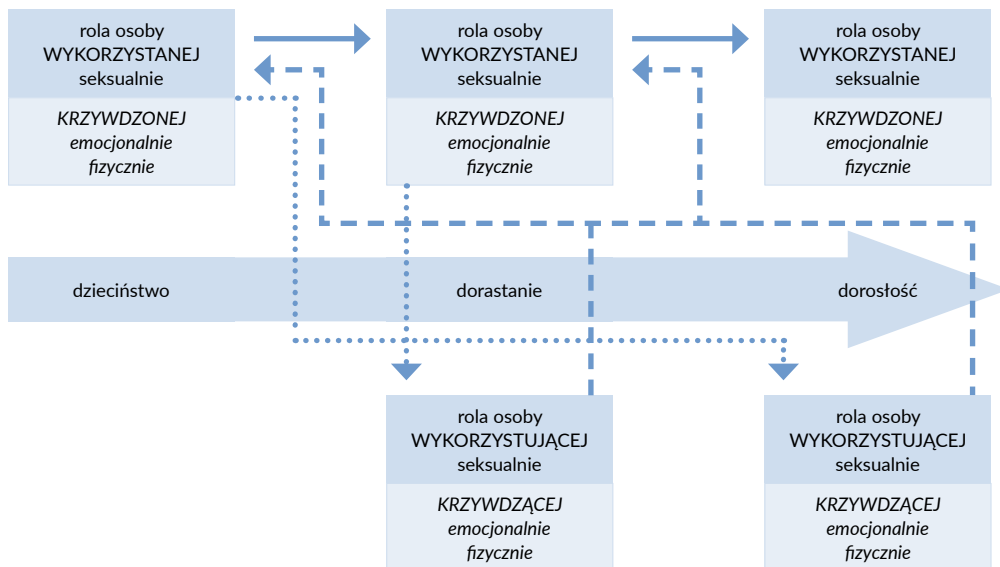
rola osoby WYKORZYSTANEJ seksualnie

*KRZYWDZONEJ emocjonalnie fizycznie*

rola osoby WYKORZYSTANEJ seksualnie

*KRZYWDZONEJ emocjonalnie fizycznie*

rola osoby WYKORZYSTANEJ seksualnie

*KRZYWDZONEJ emocjonalnie fizycznie*

dzieciństwo

dorastanie

dorosłość

rola osoby WYKORZYSTUJĄCEJ seksualnie

*KRZYWDZĄCEJ emocjonalnie fizycznie*

rola osoby WYKORZYSTUJĄCEJ seksualnie

*KRZYWDZĄCEJ emocjonalnie fizycznie*